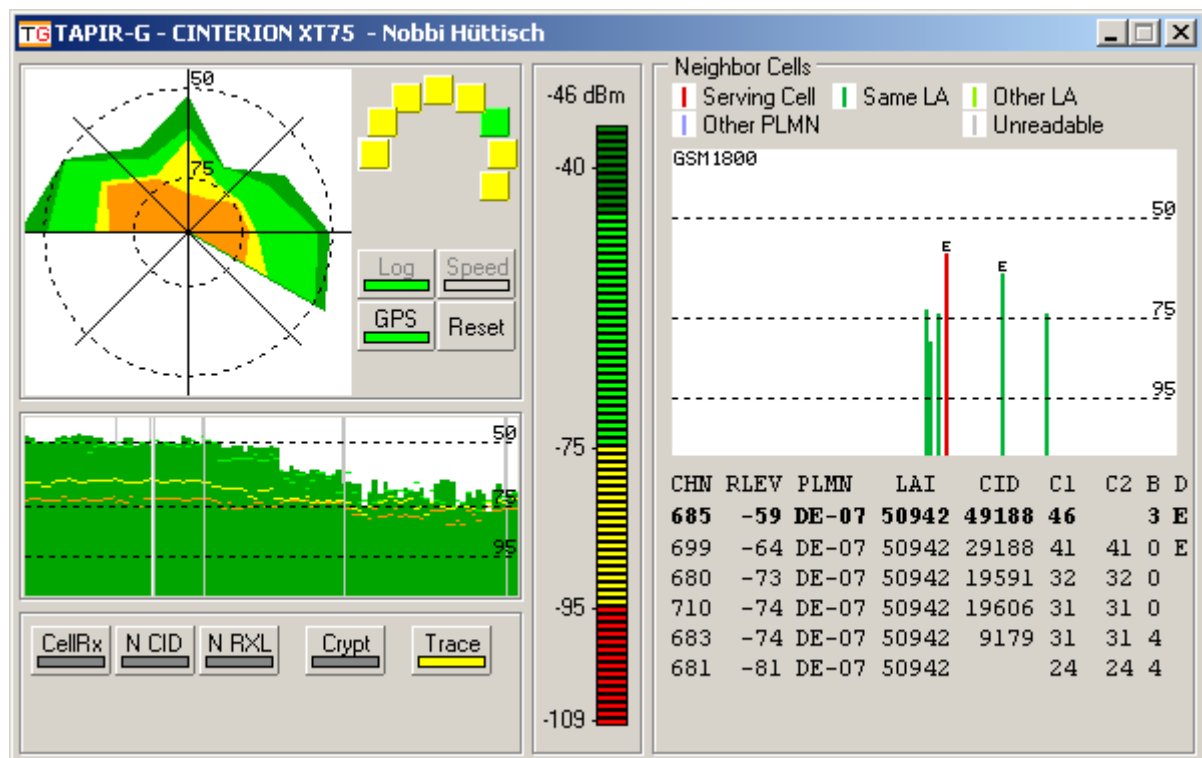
TG TAPIR-G - CINTERION XT75 - Nobbi Hüttisch

50
75

Log
Speed
GPS
Reset

50
75
95

CellRx
N CID
N RXL
Crypt
Trace

-46 dBm
-40
-75
-95
-109

Neighbor Cells
Serving Cell
Same LA
Other LA
Other PLMN
Unreadable

GSM1800
50
75
95
E
E

| CHN | RLEV | PLMN | LAI | CID | C1 | C2 | B | D |
|---|---|---|---|---|---|---|---|---|
| **685** | **-59** | **DE-07** | **50942** | **49188** | **46** | | **3** | **E** |
| 699 | -64 | DE-07 | 50942 | 29188 | 41 | 41 | 0 | E |
| 680 | -73 | DE-07 | 50942 | 19591 | 32 | 32 | 0 | |
| 710 | -74 | DE-07 | 50942 | 19606 | 31 | 31 | 0 | |
| 683 | -74 | DE-07 | 50942 | 9179 | 31 | 31 | 4 | |
| 681 | -81 | DE-07 | 50942 | | 24 | 24 | 4 | |